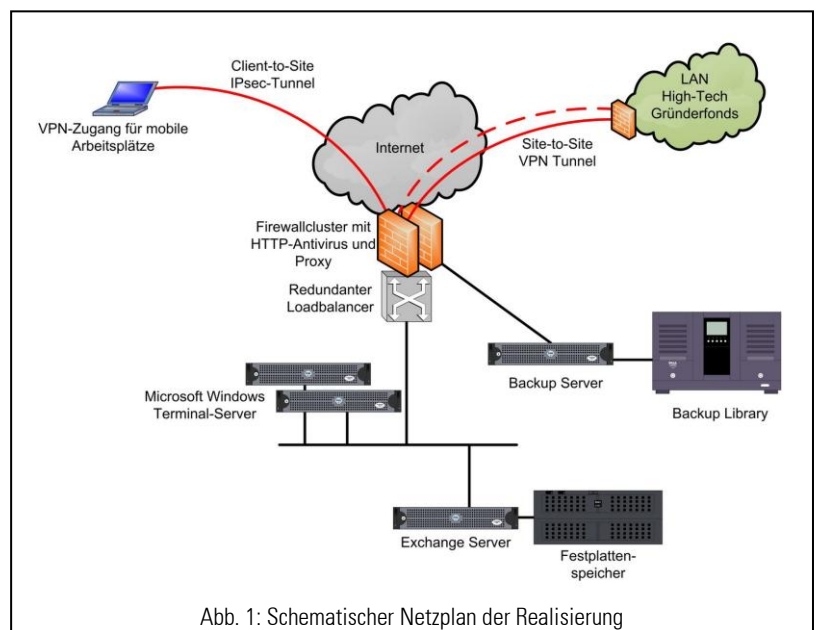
Client-to-Site IPsec-Tunnel

LAN High-Tech Gründerfonds

VPN-Zugang für mobile Arbeitsplätze

Internet

Site-to-Site VPN Tunnel

Firewallcluster mit HTTP-Antivirus und Proxy

Redundanter Loadbalancer

Microsoft Windows Terminal-Server

Backup Server

Backup Library

Exchange Server

Festplattenspeicher

Abb. 1: Schematischer Netzplan der Realisierung